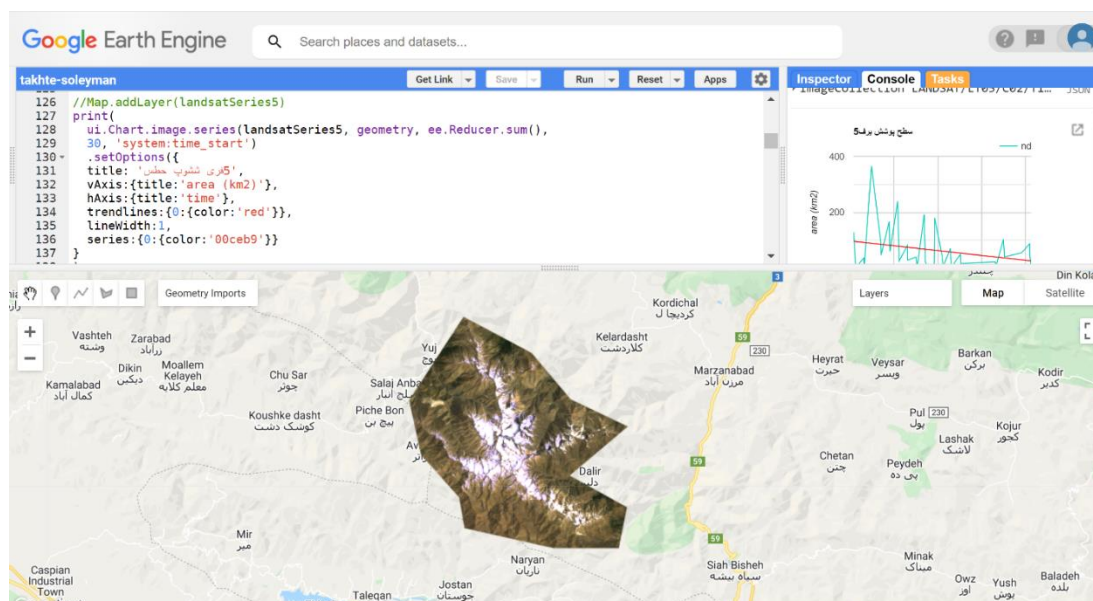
Google Earth Engine

Search places and datasets...

takhte-soleyman

Get Link Save Run Reset Apps

126 //Map.addLayer(landsatSeries5)
127 print(
128 ui.Chart.image.series(landsatSeries5, geometry, ee.Reducer.sum(),
129 30, 'system:time_start')
130 .setOptions({
131 title: 'سطح پوشش برف5',
132 vAxis:{title:'area (km2)'},
133 hAxis:{title:'time'},
134 trendlines:{0:{color:'red'}},
135 lineWidth:1,
136 series:{0:{color:'00ceb9'}}
137 }

Inspector Console Tasks

ImageCollection LANDSAT/LT05/C02/T1... JSON

سطح پوشش برف5

nd

400

200

area (km2)

Geometry Imports

Layers Map Satellite

Kordichal
کردیچال

Kelardasht
کلاردشت

Vashteh
وشته

Zarabad
زرآباد

Dikin
دیکین

Moallem Kelayeh
معلم کلایه

Kamalabad
کمال آباد

Chu Sar
چوسر

Salaj Anbar
سلج انبار

Yuj
یوج

Koushke dasht
کوشک دشت

Piche Bon
پیچ بن

Av

Dalir
دلیر

Marzanabad
مرزن آباد

Heyrat
حیرت

Veysar
ویسر

Barkan
برکن

Kodir
کدیر

Pul
پول

Lashak
لاشک

Kojur
کجور

Chetan
چتن

Peydeh
پی ده

Mir
میر

Caspian Industrial Town

Naryan
ناریان

Jostan
جوستان

Taleqan

Siah Bisheh
سیاه بیشه

Minak
میناک

Owz
اوز

Yush
یوش

Baladeh
بلده

Din Kola

3

59

230

230

59

59